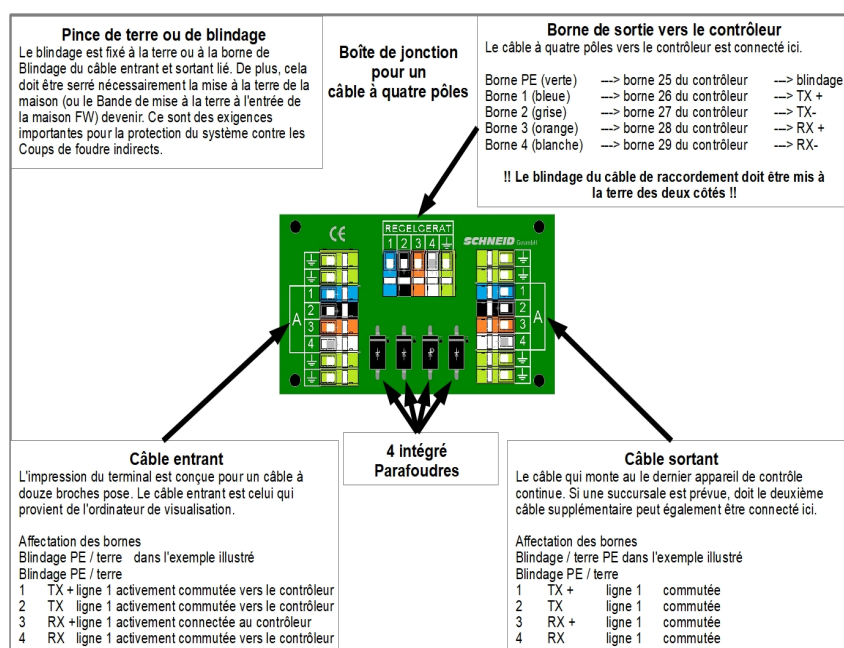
Pince de terre ou de blindage
Le blindage est fixé à la terre ou à la borne de Blindage du câble entrant et sortant lié. De plus, cela doit être serré nécessairement la mise à la terre de la maison (ou le Bande de mise à la terre à l'entrée de la maison FW) devenir. Ce sont des exigences importantes pour la protection du système contre les Coups de foudre indirects.

Boîte de jonction pour un câble à quatre pôles

Borne de sortie vers le contrôleur
Le câble à quatre pôles vers le contrôleur est connecté ici.

| | | |
|---|---|---|
| Borne PE (verte) | ---> borne 25 du contrôleur | ---> blindage |
| Borne 1 (bleue) | ---> borne 26 du contrôleur | ---> TX + |
| Borne 2 (grise) | ---> borne 27 du contrôleur | ---> TX- |
| Borne 3 (orange) | ---> borne 28 du contrôleur | ---> RX + |
| Borne 4 (blanche) | ---> borne 29 du contrôleur | ---> RX- |

!! Le blindage du câble de raccordement doit être mis à la terre des deux côtés !!

CE
RECELCERAT
1 2 3 4
SCHNEID GmbH
1 2 3 4
A
1 2 3 4
A

Câble entrant
L'impression du terminal est conçue pour un câble à douze broches pose. Le câble entrant est celui qui provient de l'ordinateur de visualisation.

Affectation des bornes
Blindage PE / terre dans l'exemple illustré
Blindage PE / terre
1 TX + ligne 1 activement commutée vers le contrôleur
2 TX ligne 1 activement commutée vers le contrôleur
3 RX + ligne 1 activement connectée au contrôleur
4 RX ligne 1 activement commutée vers le contrôleur

4 intégré Parafoudres

Câble sortant
Le câble qui monte au le dernier appareil de contrôle continue. Si une succursale est prévue, doit le deuxième câble supplémentaire peut également être connecté ici.

Affectation des bornes
Blindage / terre PE dans l'exemple illustré
Blindage PE / terre
1 TX + ligne 1 commutée
2 TX ligne 1 commutée
3 RX + ligne 1 commutée
4 RX ligne 1 commutée